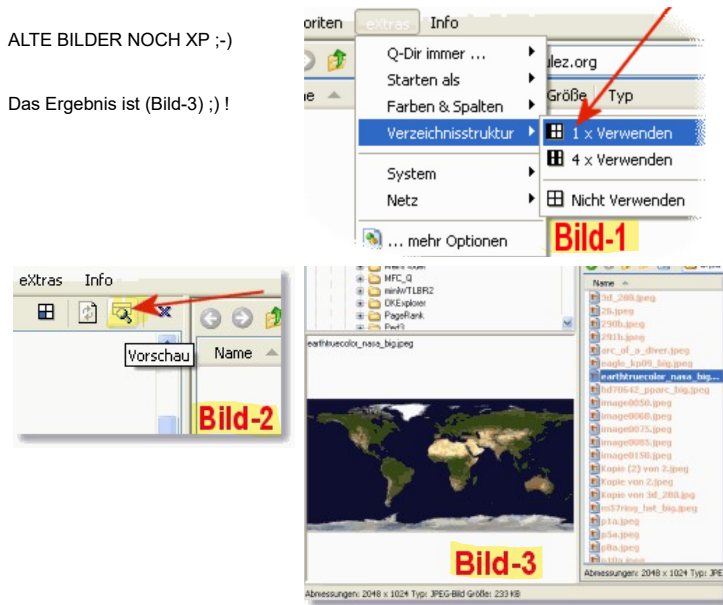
ALTE BILDER NOCH XP ;-)

Das Ergebnis ist (Bild-3) ;) !

oriten eXtras Info

Q-Dir immer ...
Starten als
Farben & Spalten
Verzeichnisstruktur
System
Netz
... mehr Optionen

ulez.org

Größe Typ

1 x Verwenden
4 x Verwenden
Nicht Verwenden

Bild-1

eXtras Info

Vorschau

Name

Bild-2

MFC_Q
miniWTLBR2
OKExplorer
PageRank
Perl3

earthtruecolor_nasa_big.jpeg

Name
3d_280.jpeg
2b.jpeg
290b.jpeg
281b.jpeg
arc_of_a_diver.jpeg
eagle_kp09_big.jpeg
earthtruecolor_nasa_big...
hd70642_pparc_big.jpeg
image0050.jpeg
image0060.jpeg
image0075.jpeg
image0085.jpeg
image0150.jpeg
Kopie (2) von 2.jpeg
Kopie von 2.jpeg
Kopie von 3d_280.jpeg
m57ring_hst_big.jpeg
p1a.jpeg
p5a.jpeg
p8a.jpeg
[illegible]

Bild-3

Abmessungen: 2048 x 1024 Typ: JPEG-Bild Größe: 233 KB

Abmessungen: 2048 x 1024 Typ: JPE